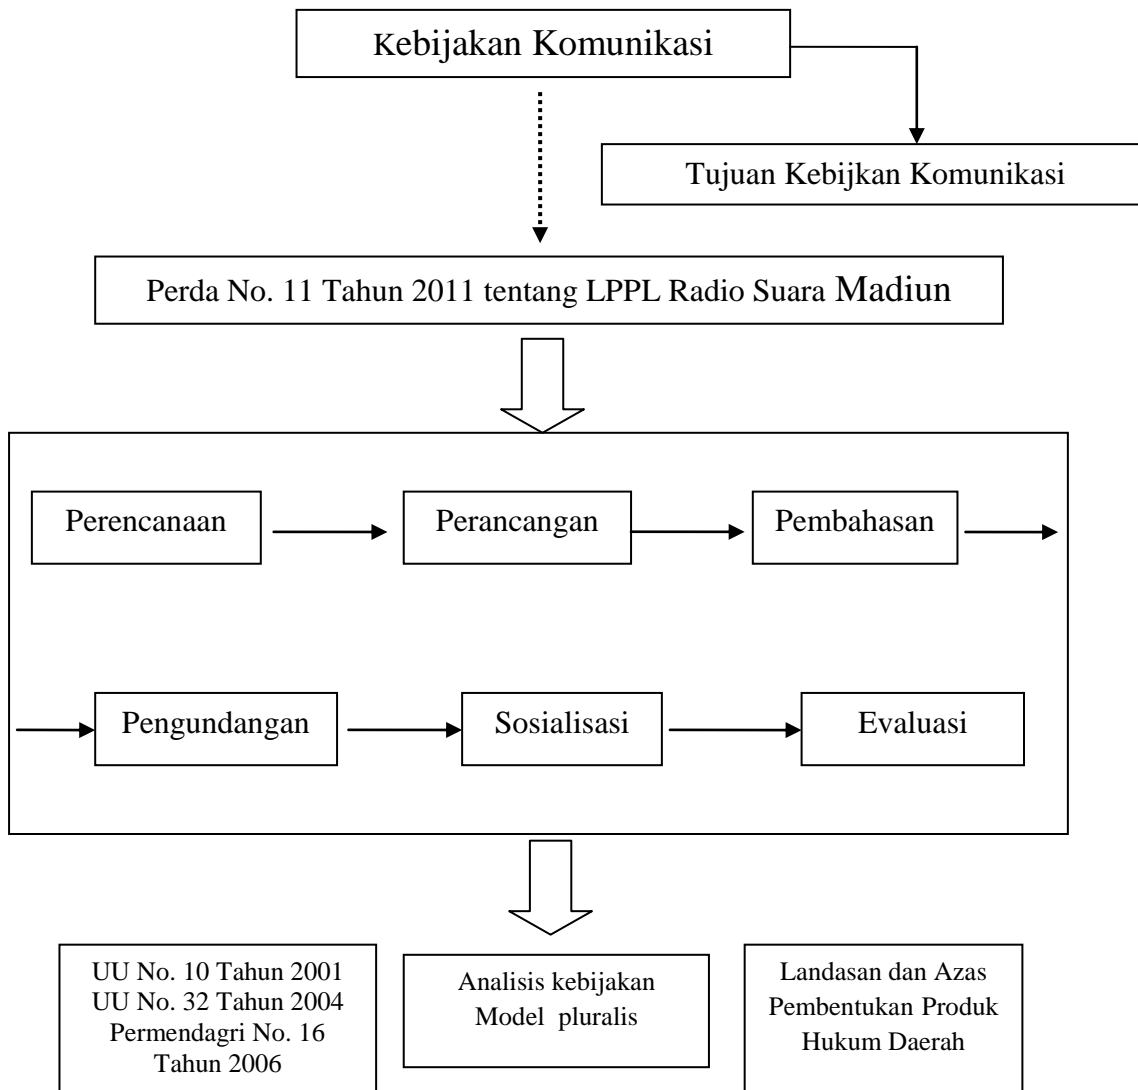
Kebijakan Komunikasi

Tujuan Kebijkan Komunikasi

Perda No. 11 Tahun 2011 tentang LPPL Radio Suara Madiun

Perencanaan

Perancangan

Pembahasan

Pengundangan

Sosialisasi

Evaluasi

UU No. 10 Tahun 2001
UU No. 32 Tahun 2004
Permendagri No. 16 Tahun 2006

Analisis kebijakan
Model pluralis

Landasan dan Azas
Pembentukan Produk
Hukum Daerah